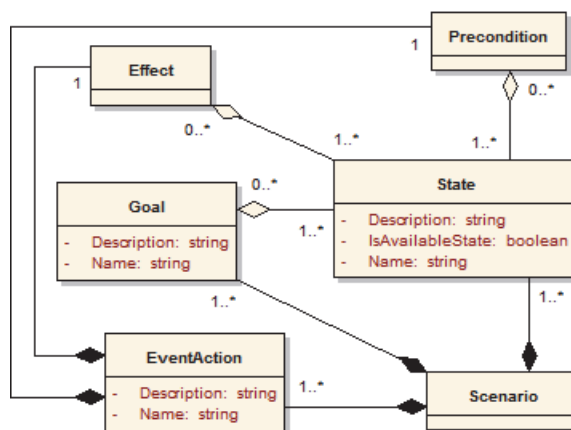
1
Precondition
Effect
1
0..*
0..*
1..*
1..*
Goal
- Description: string
- Name: string
0..*
1..*
State
- Description: string
- IsAvailableState: boolean
- Name: string
1..*
1..*
EventAction
- Description: string
- Name: string
1..*
Scenario